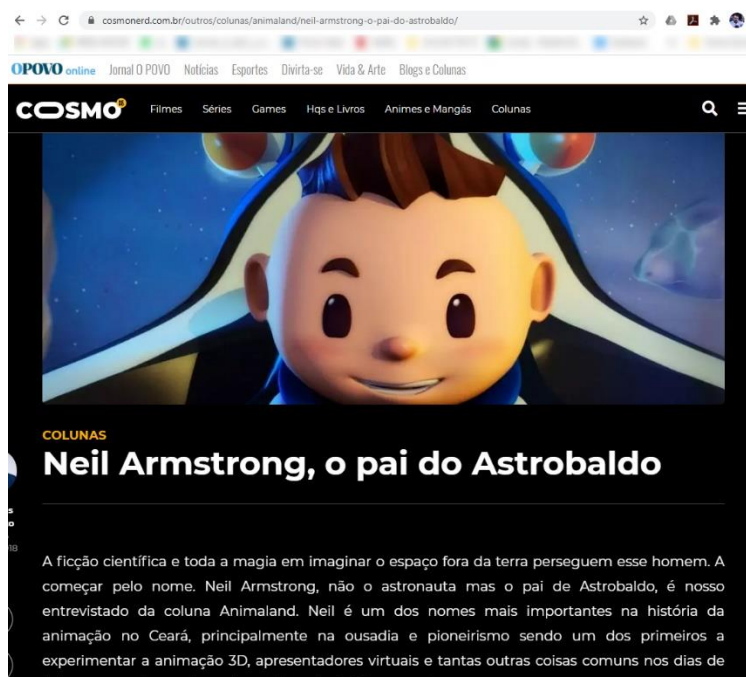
cosmonerd.com.br/outros/colunas/animaland/neil-armstrong-o-pai-do-astrobaldo/

OPOVO online Jornal O POVO Notícias Esportes Divirta-se Vida & Arte Blogs e Colunas

COSMO Filmes Séries Games Hqs e Livros Animes e Mangás Colunas

COLUNAS

Neil Armstrong, o pai do Astrobaldo

A ficção científica e toda a magia em imaginar o espaço fora da terra perseguem esse homem. A começar pelo nome. Neil Armstrong, não o astronauta mas o pai de Astrobaldo, é nosso entrevistado da coluna Animaland. Neil é um dos nomes mais importantes na história da animação no Ceará, principalmente na ousadia e pioneirismo sendo um dos primeiros a experimentar a animação 3D, apresentadores virtuais e tantas outras coisas comuns nos dias de